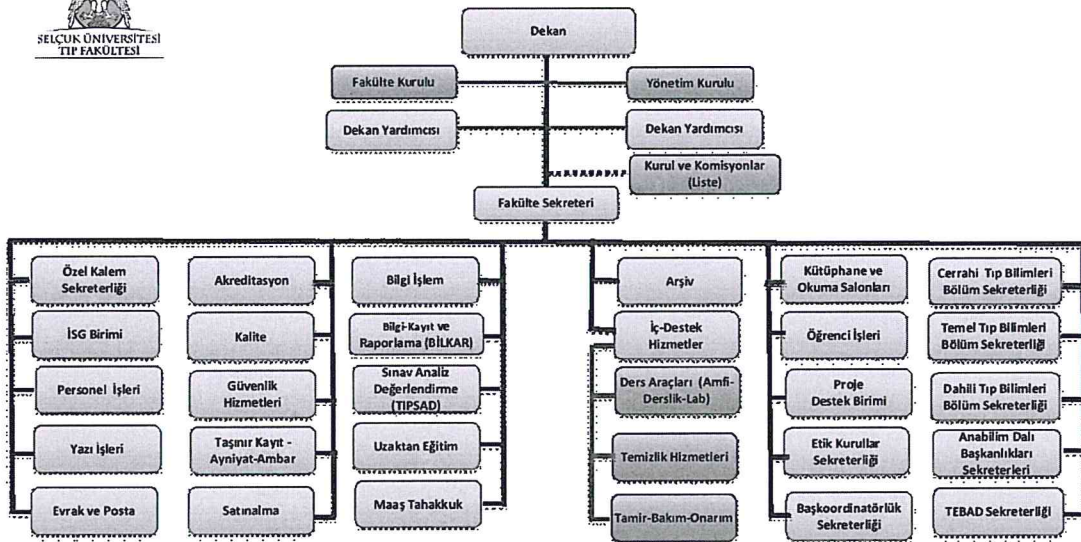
SELÇUK ÜNİVERSİTESİ
TIP FAKÜLTESİ

Dekan

Fakülte Kurulu

Yönetim Kurulu

Dekan Yardımcısı

Dekan Yardımcısı

Kurul ve Komisyonlar (Liste)

Fakülte Sekreteri

Özel Kalem Sekreterliği

İSG Birimi

Personel İşleri

Yazı İşleri

Evrak ve Posta

Akreditasyon

Kalite

Güvenlik Hizmetleri

Taşınır Kayıt - Ayniyat-Ambar

Satınalma

Bilgi İşlem

Bilgi-Kayıt ve Raporlama (BİLKAR)

Sınav Analiz Değerlendirme (TIPSAD)

Uzaktan Eğitim

Maaş Tahakkuk

Arşiv

İç-Destek Hizmetler

Ders Araçları (Amfi-Derslik-Lab)

Temizlik Hizmetleri

Tamir-Bakım-Onarım

Kütüphane ve Okuma Salonları

Öğrenci İşleri

Proje Destek Birimi

Etik Kurullar Sekreterliği

Başkoordinatörlük Sekreterliği

Cerrahi Tıp Bilimleri Bölüm Sekreterliği

Temel Tıp Bilimleri Bölüm Sekreterliği

Dahili Tıp Bilimleri Bölüm Sekreterliği

Anabilim Dalı Başkanlıkları Sekreterleri

TEBAD Sekreterliği